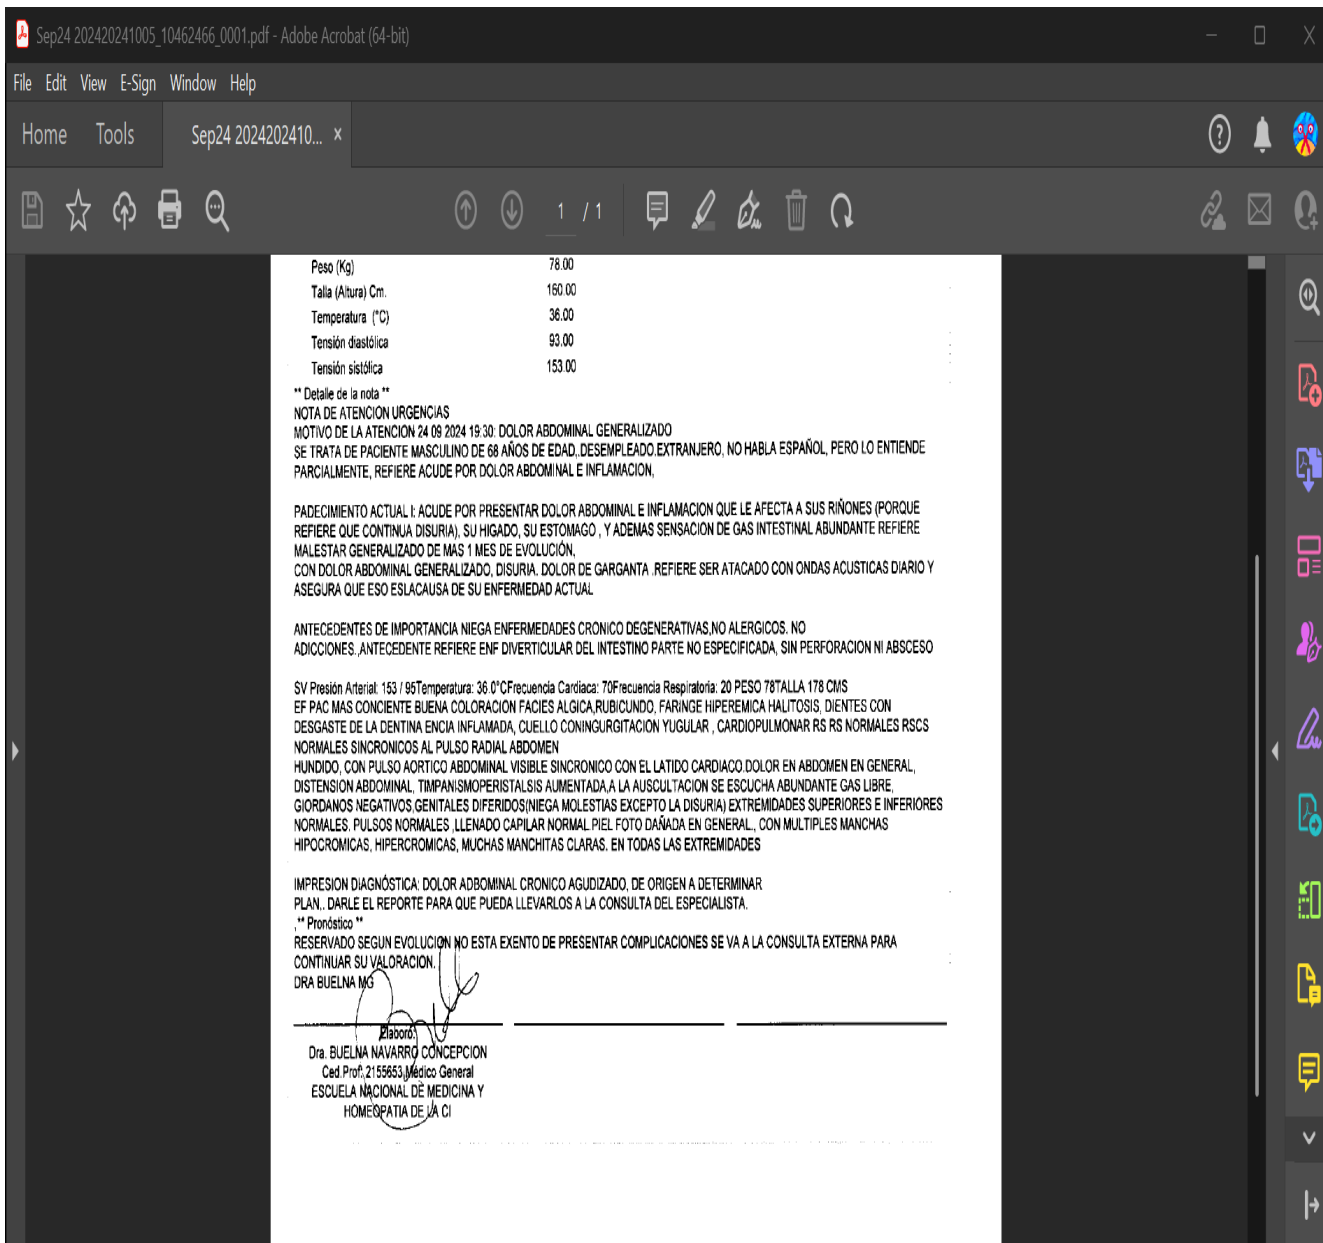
Sep24 202420241005_10462466_0001.pdf - Adobe Acrobat (64-bit)

File Edit View E-Sign Window Help

Home Tools Sep24 2024202410... ×

1 / 1

| Peso (Kg) | 78.00 |
|---|---|
| Talla (Altura) Cm. | 160.00 |
| Temperatura (°C) | 36.00 |
| Tensión diastólica | 93.00 |
| Tensión sistólica | 153.00 |

** Detalle de la nota **
NOTA DE ATENCION URGENCIAS
MOTIVO DE LA ATENCION 24 09 2024 19:30: DOLOR ABDOMINAL GENERALIZADO
SE TRATA DE PACIENTE MASCULINO DE 68 AÑOS DE EDAD, DESEMPLEADO,EXTRANJERO, NO HABLA ESPAÑOL, PERO LO ENTIENDE PARCIALMENTE, REFIERE ACUDE POR DOLOR ABDOMINAL E INFLAMACION,

PADECIMIENTO ACTUAL I: ACUDE POR PRESENTAR DOLOR ABDOMINAL E INFLAMACION QUE LE AFECTA A SUS RIÑONES (PORQUE REFIERE QUE CONTINUA DISURIA), SU HIGADO, SU ESTOMAGO , Y ADEMAS SENSACION DE GAS INTESTINAL ABUNDANTE REFIERE MALESTAR GENERALIZADO DE MAS 1 MES DE EVOLUCIÓN,
CON DOLOR ABDOMINAL GENERALIZADO, DISURIA. DOLOR DE GARGANTA .REFIERE SER ATACADO CON ONDAS ACUSTICAS DIARIO Y ASEGURA QUE ESO ESLACAUSA DE SU ENFERMEDAD ACTUAL

ANTECEDENTES DE IMPORTANCIA NIEGA ENFERMEDADES CRONICO DEGENERATIVAS,NO ALERGICOS. NO ADICCIONES. ,ANTECEDENTE REFIERE ENF DIVERTICULAR DEL INTESTINO PARTE NO ESPECIFICADA, SIN PERFORACION NI ABSCESO

SV Presión Arterial: 153 / 95Temperatura: 36.0°CFrecuencia Cardiaca: 70Frecuencia Respiratoria: 20 PESO 78TALLA 178 CMS
EF PAC MAS CONCIENTE BUENA COLORACION FACIES ALGICA,RUBICUNDO, FARINGE HIPEREMICA HALITOSIS, DIENTES CON DESGASTE DE LA DENTINA ENCIA INFLAMADA, CUELLO CONINGURGITACION YUGULAR , CARDIOPULMONAR RS RS NORMALES RSCS NORMALES SINCRONICOS AL PULSO RADIAL ABDOMEN
HUNDIDO, CON PULSO AORTICO ABDOMINAL VISIBLE SINCRONICO CON EL LATIDO CARDIACO.DOLOR EN ABDOMEN EN GENERAL, DISTENSION ABDOMINAL, TIMPANISMOPERISTALSIS AUMENTADA,A LA AUSCULTACION SE ESCUCHA ABUNDANTE GAS LIBRE, GIORDANOS NEGATIVOS,GENITALES DIFERIDOS(NIEGA MOLESTIAS EXCEPTO LA DISURIA) EXTREMIDADES SUPERIORES E INFERIORES NORMALES. PULSOS NORMALES ,LLENADO CAPILAR NORMAL PIEL FOTO DAÑADA EN GENERAL., CON MULTIPLES MANCHAS HIPOCROMICAS, HIPERCROMICAS, MUCHAS MANCHITAS CLARAS. EN TODAS LAS EXTREMIDADES

IMPRESION DIAGNÓSTICA: DOLOR ADBOMINAL CRONICO AGUDIZADO, DE ORIGEN A DETERMINAR
PLAN.. DARLE EL REPORTE PARA QUE PUEDA LLEVARLOS A LA CONSULTA DEL ESPECIALISTA.
,** Pronóstico **
RESERVADO SEGUN EVOLUCION NO ESTA EXENTO DE PRESENTAR COMPLICACIONES SE VA A LA CONSULTA EXTERNA PARA CONTINUAR SU VALORACION.
DRA BUELNA MG

Elaboró:
Dra. BUELNA NAVARRO CONCEPCION
Ced.Prof: 2155653 Médico General
ESCUELA NACIONAL DE MEDICINA Y HOMEOPATIA DE LA CI